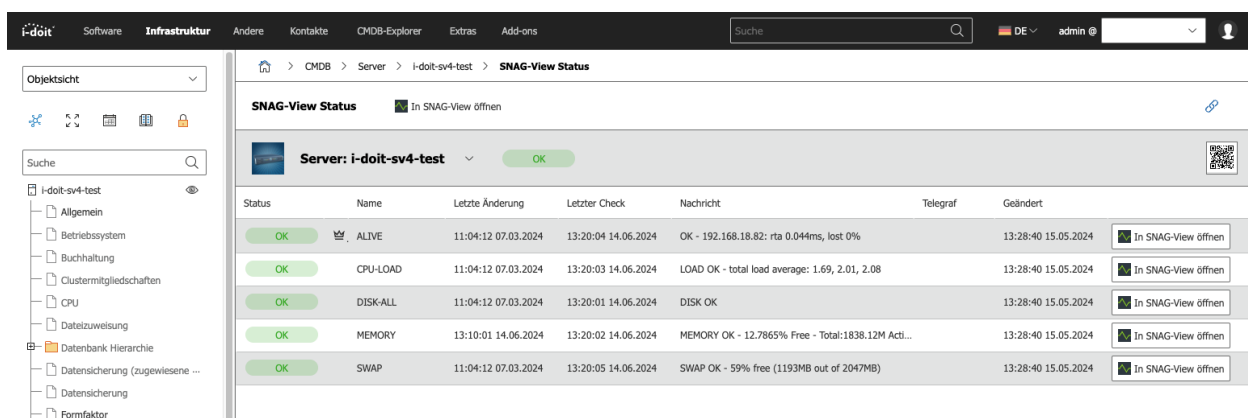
i-doit Software Infrastruktur Andere Kontakte CMDB-Explorer Extras Add-ons Suche DE admin @

Objektsicht

Suche

i-doit-sv4-test
Allgemein
Betriebssystem
Buchhaltung
Clustermitgliedschaften
CPU
Dateizuweisung
Datenbank Hierarchie
Datensicherung (zugewiesene ...
Datensicherung
Formfaktor

CMDB > Server > i-doit-sv4-test > SNAG-View Status

SNAG-View Status In SNAG-View öffnen

Server: i-doit-sv4-test OK

| Status | Name | Letzte Änderung | Letzter Check | Nachricht | Telegraf | Geändert | |
|---|---|---|---|---|---|---|---|
| OK | ALIVE | 11:04:12 07.03.2024 | 13:20:04 14.06.2024 | OK - 192.168.18.82: rta 0.044ms, lost 0% | | 13:28:40 15.05.2024 | In SNAG-View öffnen |
| OK | CPU-LOAD | 11:04:12 07.03.2024 | 13:20:03 14.06.2024 | LOAD OK - total load average: 1.69, 2.01, 2.08 | | 13:28:40 15.05.2024 | In SNAG-View öffnen |
| OK | DISK-ALL | 11:04:12 07.03.2024 | 13:20:01 14.06.2024 | DISK OK | | 13:28:40 15.05.2024 | In SNAG-View öffnen |
| OK | MEMORY | 13:10:01 14.06.2024 | 13:20:02 14.06.2024 | MEMORY OK - 12.7865% Free - Total:1838.12M Acti... | | 13:28:40 15.05.2024 | In SNAG-View öffnen |
| OK | SWAP | 11:04:12 07.03.2024 | 13:20:05 14.06.2024 | SWAP OK - 59% free (1193MB out of 2047MB) | | 13:28:40 15.05.2024 | In SNAG-View öffnen |